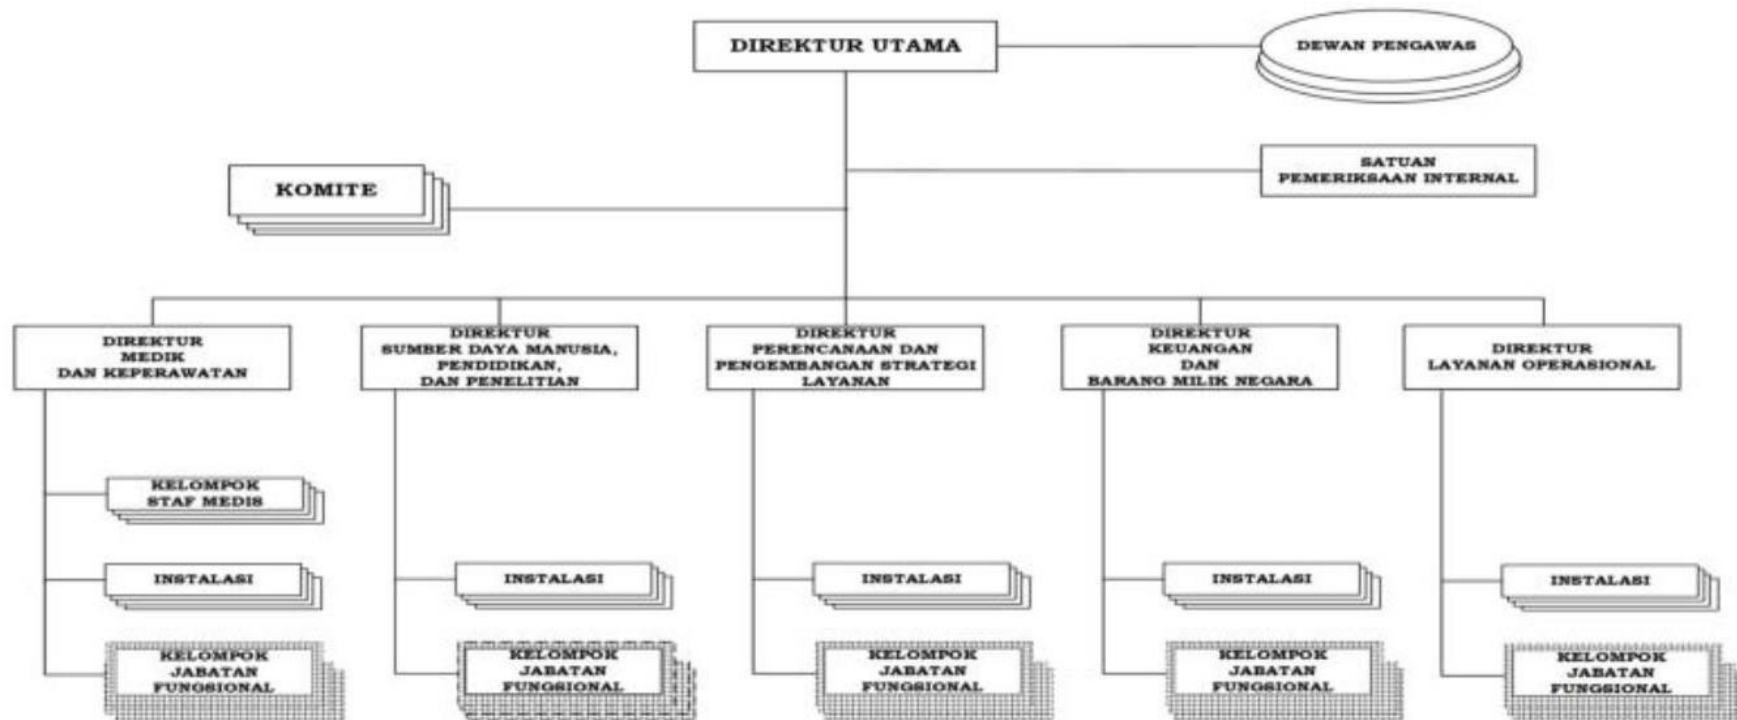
DIREKTUR UTAMA

DEWAN PENGAWAS

SATUAN PEMERIKSAAN INTERNAL

KOMITE

DIREKTUR MEDIK DAN KEPERAWATAN

DIREKTUR SUMBER DAYA MANUSIA, PENDIDIKAN, DAN PENELITIAN

DIREKTUR PERENCANAAN DAN PENGEMBANGAN STRATEGI LAYANAN

DIREKTUR KEUANGAN DAN BARANG MILIK NEGARA

DIREKTUR LAYANAN OPERASIONAL

KELOMPOK STAF MEDIS

INSTALASI

KELOMPOK JABATAN FUNGSIONAL

INSTALASI

KELOMPOK JABATAN FUNGSIONAL

INSTALASI

KELOMPOK JABATAN FUNGSIONAL

INSTALASI

KELOMPOK JABATAN FUNGSIONAL

INSTALASI

KELOMPOK JABATAN FUNGSIONAL